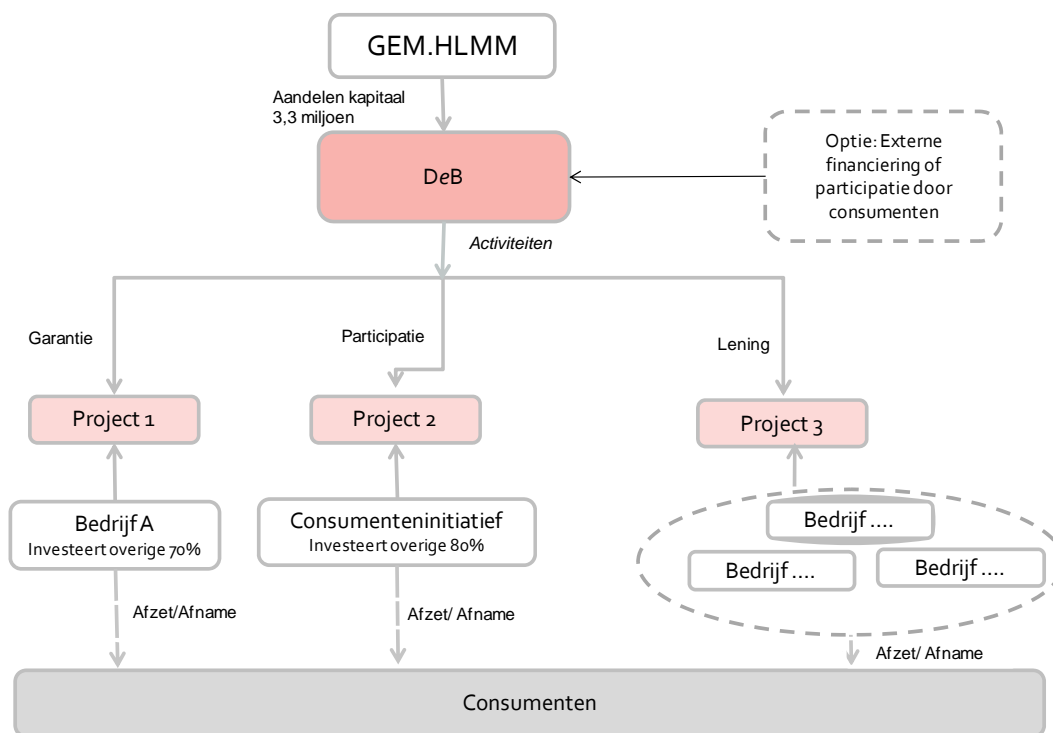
GEM.HLMM

Aandelen kapitaal
3,3 miljoen

DeB

Optie: Externe financiering of participatie door consumenten

Activiteiten

Garantie

Participatie

Lening

Project 1

Project 2

Project 3

Bedrijf A
Investeert overige 70%

Consumenteninitiatief
Investeert overige 80%

Bedrijf ....

Bedrijf ....

Bedrijf ....

Afzet/Afname

Afzet/ Afname

Afzet/ Afname

Consumenten